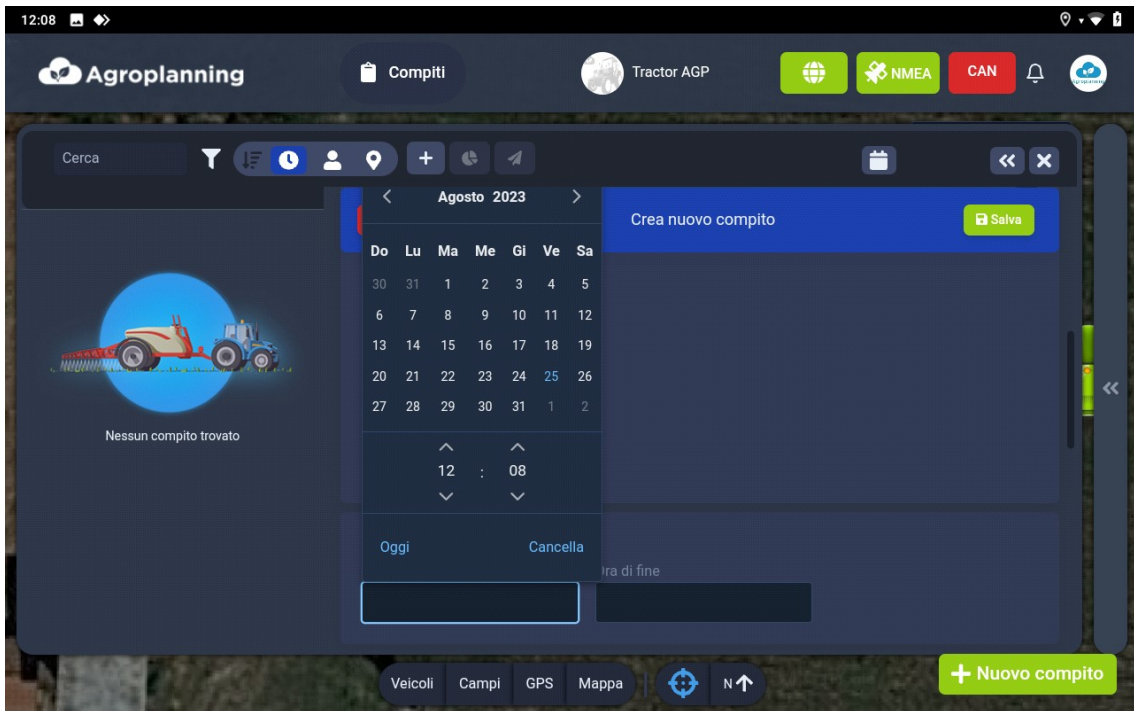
12:08

Agroplanning

Compiti

Tractor AGP

NMEA

CAN

Cerca

Agosto 2023

Crea nuovo compito

Salva

| Do | Lu | Ma | Me | Gi | Ve | Sa |
|---|---|---|---|---|---|---|
| 30 | 31 | 1 | 2 | 3 | 4 | 5 |
| 6 | 7 | 8 | 9 | 10 | 11 | 12 |
| 13 | 14 | 15 | 16 | 17 | 18 | 19 |
| 20 | 21 | 22 | 23 | 24 | 25 | 26 |
| 27 | 28 | 29 | 30 | 31 | 1 | 2 |

12 : 08

Oggi

Cancella

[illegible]ra di fine

Nessun compito trovato

Veicoli

Campi

GPS

Mappa

N

Nuovo compito